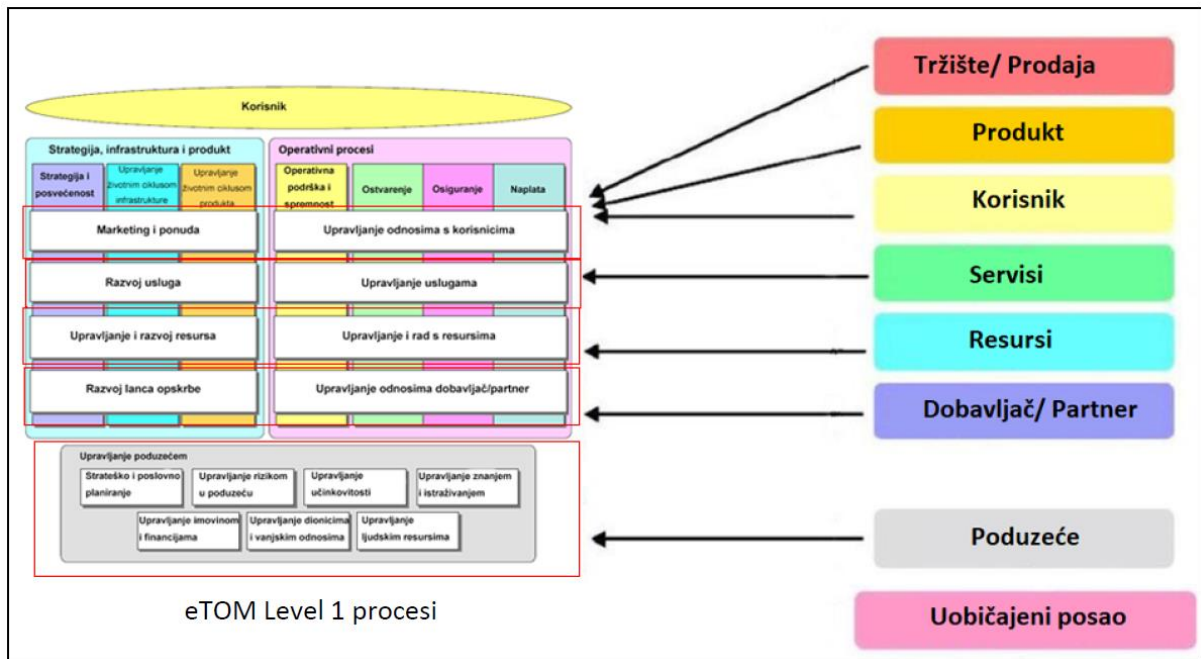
Korisnik

Strategija, infrastruktura i produkt

Strategija i posvećenost

Upravljanje životnim ciklusom infrastrukture

Upravljanje životnim ciklusom produkta

Operativni procesi

Operativna podrška i spremnost

Ostvarenje

Osiguranje

Naplata

Marketing i ponuda

Upravljanje odnosima s korisnicima

Razvoj usluga

Upravljanje uslugama

Upravljanje i razvoj resursa

Upravljanje i rad s resursima

Razvoj lanca opskrbe

Upravljanje odnosima dobavljač/partner

Upravljanje poduzećem

Strateško i poslovno planiranje

Upravljanje rizikom u poduzeću

Upravljanje učinkovitosti

Upravljanje znanjem i istraživanjem

Upravljanje imovinom i financijama

Upravljanje dionicima i vanjskim odnosima

Upravljanje ljudskim resursima

eTOM Level 1 procesi

Tržište/ Prodaja

Produkt

Korisnik

Servisi

Resursi

Dobavljač/ Partner

Poduzeće

Uobičajeni posao